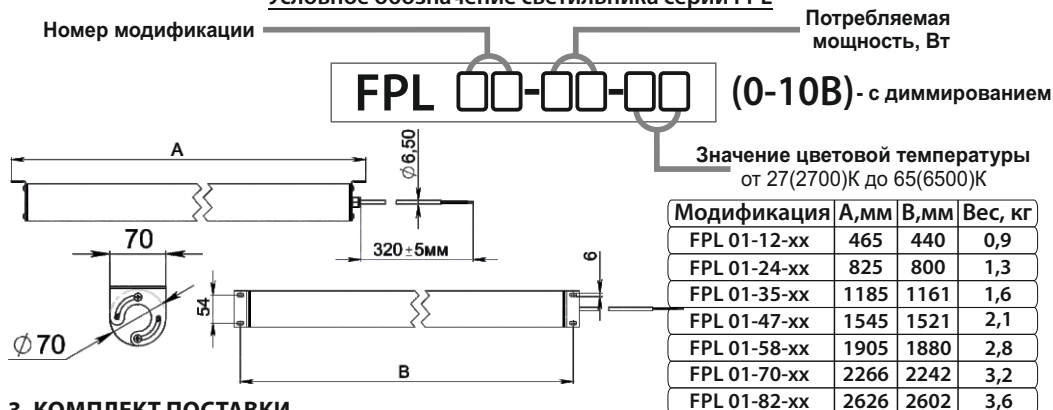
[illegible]

Номер модификации

Потребляемая мощность, Вт

FPL □□-□□-□□ (0-10В) - с диммированием

Значение цветовой температуры
от 27(2700)К до 65(6500)К

A

$\varnothing 6,50$

320±5мм

70

$\varnothing 70$

54

6

B

| Модификация | А,мм | В,мм | Вес, кг |
|---|---|---|---|
| FPL 01-12-xx | 465 | 440 | 0,9 |
| FPL 01-24-xx | 825 | 800 | 1,3 |
| FPL 01-35-xx | 1185 | 1161 | 1,6 |
| FPL 01-47-xx | 1545 | 1521 | 2,1 |
| FPL 01-58-xx | 1905 | 1880 | 2,8 |
| FPL 01-70-xx | 2266 | 2242 | 3,2 |
| FPL 01-82-xx | 2626 | 2602 | 3,6 |

3. КОМПЛЕКТ ПОСТАВКИ